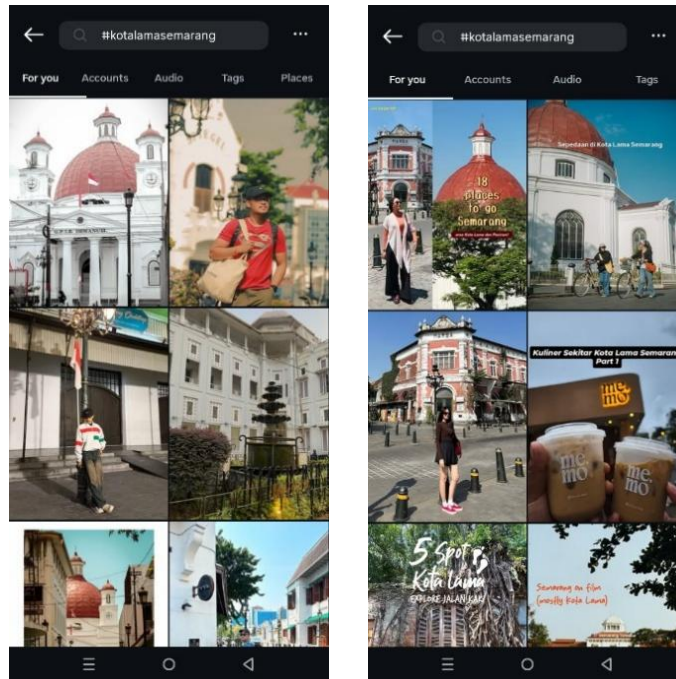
#kotalamasemarang

For you Accounts Audio Tags Places

#kotalamasemarang

For you Accounts Audio Tags

18 places to go Semarang

Sepedaan di Kota Lama Semarang

Kuliner Sekitar Kota Lama Semarang Part 1

memo

memo

5 Spot Kota Lama

EXPLORE JALAN KAKI

Semarang on film (mostly Kota Lama)